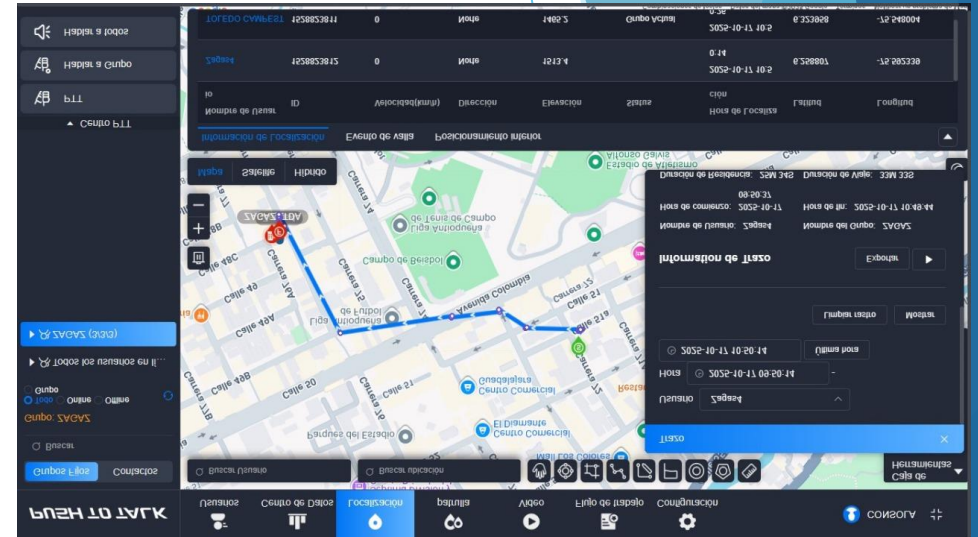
Hablar a todos
Hablar a Grupo
PTT
Centro PTT

| Nombre de Usuario | ID | Velocidad(km/h) | Dirección | Elevación | Status | Hora de Localización | Latitud | Longitud |
|---|---|---|---|---|---|---|---|---|
| TOLEDO CAMPES1 | 4528823811 | 0 | None | 1465.2 | Grupo Actual | 2025-10-17 10:50:50 | 6.272658 | -75.548004 |
| Zagas4 | 4528823812 | 0 | None | 1513.4 | | 2025-10-17 10:50:14 | 6.258807 | -75.562339 |

Información de Localización
Evento de valla
Posicionamiento Interior

Mapa
Satélite
Híbrido

ZAGAZ TBA

Liga Antioqueña de Tenis de Campo
Campo de Beisbol
Estadio de Atletismo Alfonso Galvis
Liga Antioqueña de Fútbol
Avenida Colombia
Centro Comercial Guadalajara
Centro Comercial El Diamante
Parques del Estadio
Calle 48C
Calle 49
Calle 49A
Calle 48B
Calle 50
Calle 51
Carrera 71
Carrera 72
Calle 51A

Información de Trazo
Exportar
Nombre de Usuario: Zagas4
Nombre del Grupo: ZAGAZ
Hora de comienzo: 2025-10-17 08:50:37
Hora de fin: 2025-10-17 10:48:44
Duración de Residencia: 22M 34S
Duración de Viaje: 33M 33S

Limpiar rastro
Mostrar
2025-10-17 10:50:14
Última hora
Hora
2025-10-17 08:50:14
Usuario
Zagas4
Trazo

ZAGAZ (2/3)
Todos los usuarios en lí...
Grupo
Todo
Online
Offline
Grupo: ZAGAZ
Buscar
Grupos Fijos
Contactos
Buscar Usuario
Buscar ubicación
Caja de Herramientas

PUSH TO TALK
Usuarios
Centro de Datos
Localización
patrulla
Video
Flujo de trabajo
Configuración
CONSOLA